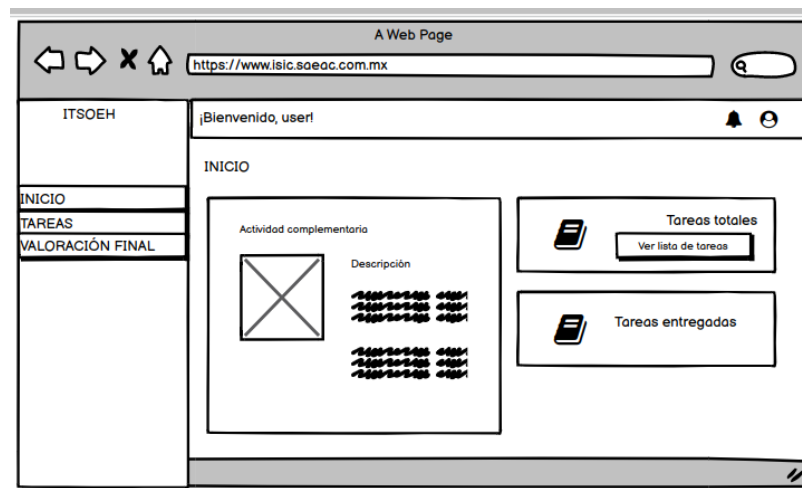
A Web Page

https://www.isic.saeac.com.mx

ITSOEH

¡Bienvenido, user!

INICIO

TAREAS

VALORACIÓN FINAL

INICIO

Actividad complementaria

Descripción

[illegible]

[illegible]

Tareas totales

Ver lista de tareas

Tareas entregadas